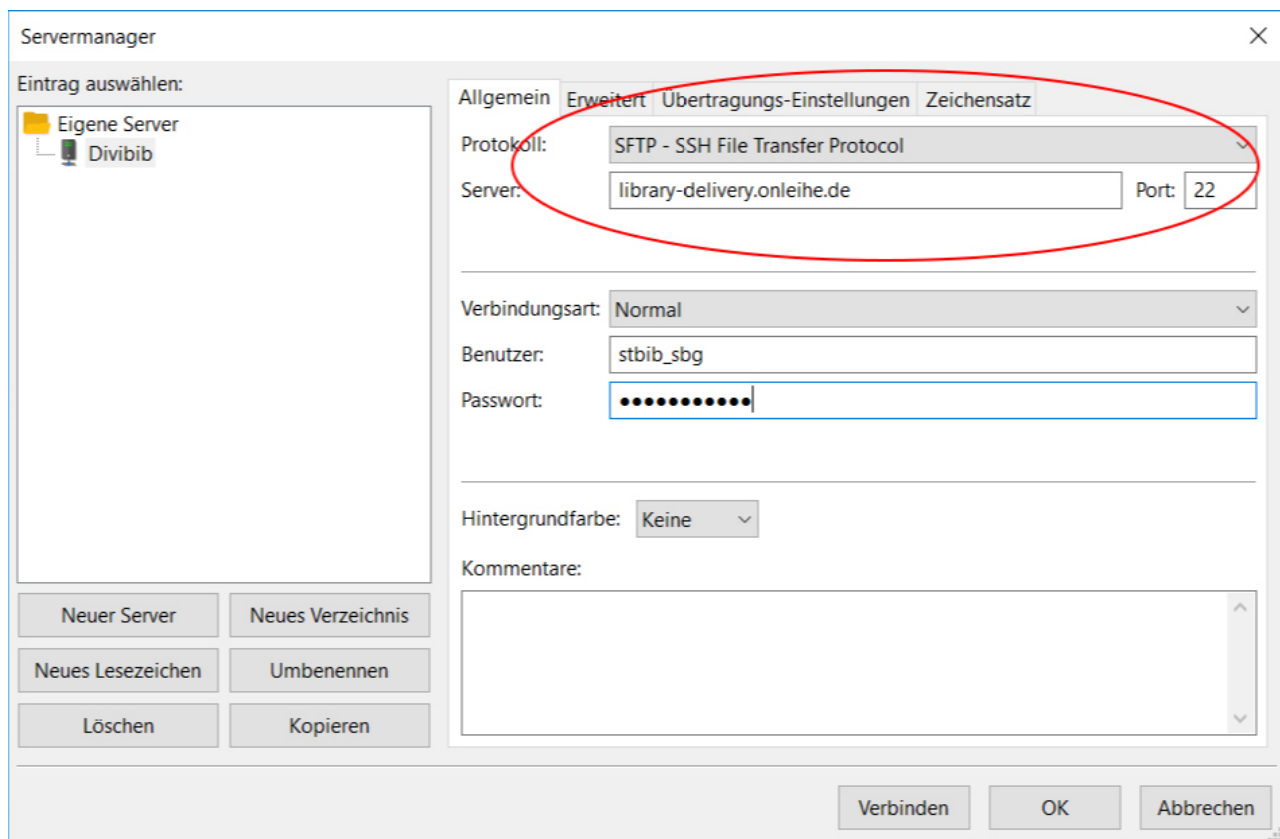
Servermanager

Eintrag auswählen:

Eigene Server
Divibib

Allgemein | Erweitert | Übertragungs-Einstellungen | Zeichensatz

Protokoll: SFTP - SSH File Transfer Protocol
Server: library-delivery.onleihe.de Port: 22

Verbindungsart: Normal
Benutzer: stbib_sbg
Passwort: ●●●●●●●●●●●

Hintergrundfarbe: Keine
Kommentare:

Neuer Server | Neues Verzeichnis
Neues Lesezeichen | Umbenennen
Löschen | Kopieren

Verbinden | OK | Abbrechen